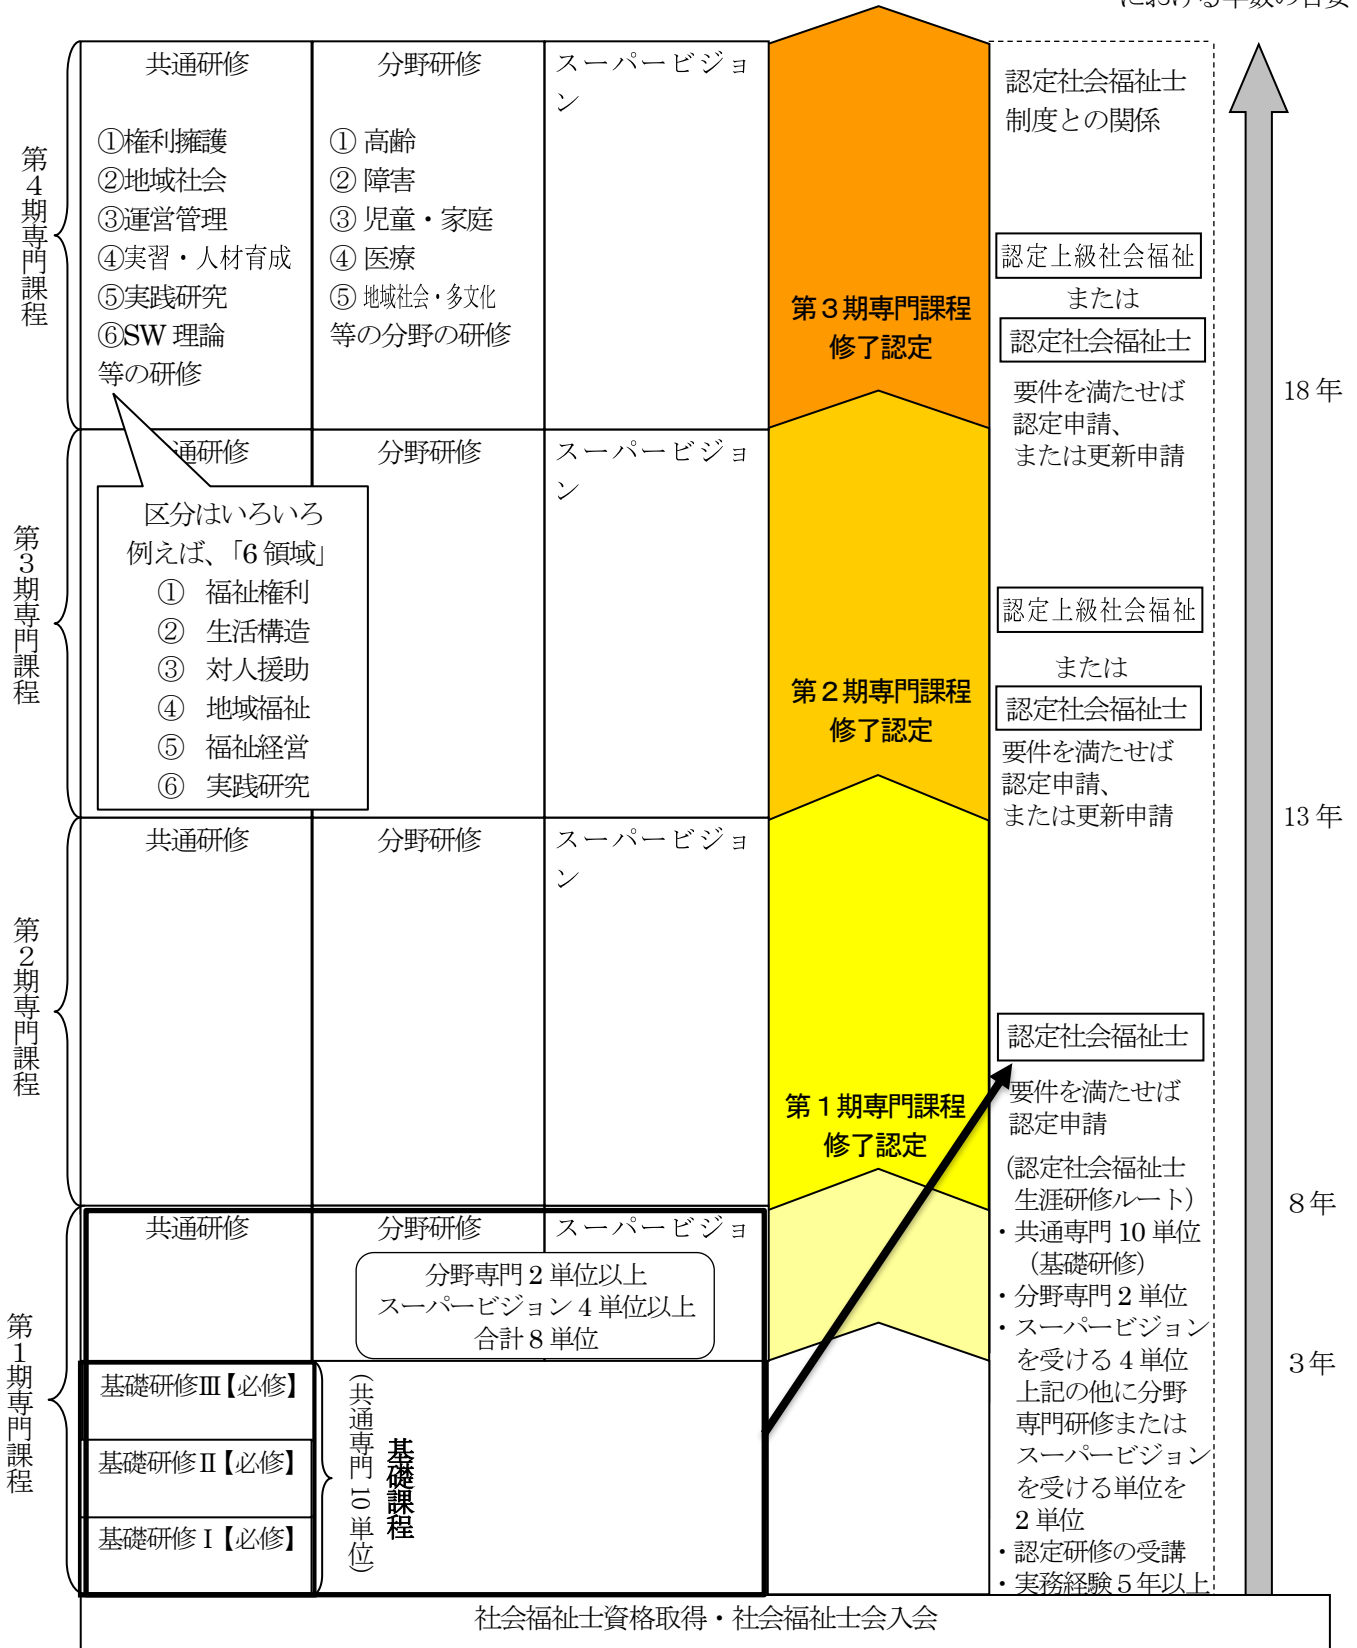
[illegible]における年数の目安

第4期専門課程

| 共通研修 | 分野研修 | スーパービジョン |
|---|---|---|
| ①権利擁護 ②地域社会 ③運営管理 ④実習・人材育成 ⑤実践研究 ⑥SW 理論 等の研修 | ① 高齢 ② 障害 ③ 児童・家庭 ④ 医療 ⑤ 地域社会・多文化 等の分野の研修 | |

第3期専門課程

| 共通研修 | 分野研修 | スーパービジョン |
|---|---|---|

区分はいろいろ
例えば、「6 領域」
① 福祉権利
② 生活構造
③ 対人援助
④ 地域福祉
⑤ 福祉経営
⑥ 実践研究

第2期専門課程

| 共通研修 | 分野研修 | スーパービジョン |
|---|---|---|

第1期専門課程

| 共通研修 | 分野研修 | スーパービジョ |
|---|---|---|

分野専門 2 単位以上
スーパービジョン 4 単位以上
合計 8 単位

基礎研修Ⅲ【必修】
基礎研修Ⅱ【必修】
基礎研修Ⅰ【必修】
基礎課程
(共通専門 10 単位)

社会福祉士資格取得・社会福祉士会入会

第３期専門課程
修了認定

第２期専門課程
修了認定

第１期専門課程
修了認定

認定社会福祉士
制度との関係

認定上級社会福祉
または
認定社会福祉士
要件を満たせば
認定申請、
または更新申請

認定上級社会福祉
または
認定社会福祉士
要件を満たせば
認定申請、
または更新申請

認定社会福祉士
要件を満たせば
認定申請
(認定社会福祉士
生涯研修ルート)
・共通専門 10 単位
(基礎研修)
・分野専門 2 単位
・スーパービジョン
を受ける 4 単位
上記の他に分野
専門研修または
スーパービジョン
を受ける単位を
2 単位
・認定研修の受講
・実務経験 5 年以上

18 年
13 年
8 年
3 年